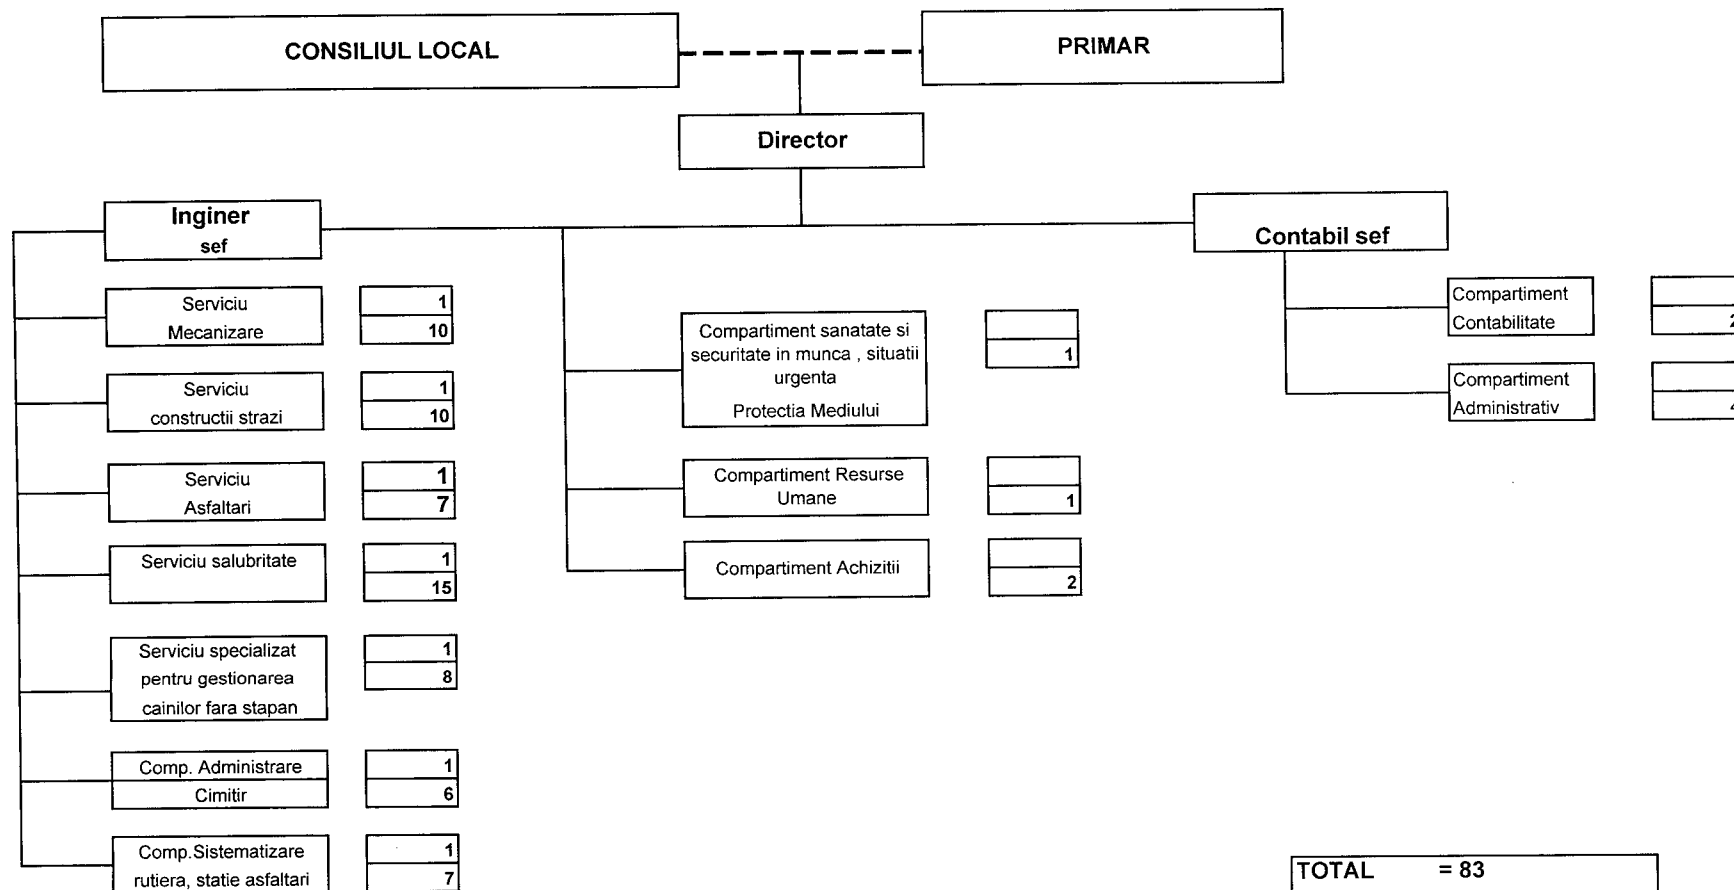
CONSILIUL LOCAL

PRIMAR

Director

Inginer sef

Contabil sef

Serviciu Mecanizare

| 1 |
|---|
| 10 |

Serviciu constructii strazi

| 1 |
|---|
| 10 |

Serviciu Asfaltari

| 1 |
|---|
| 7 |

Serviciu salubritate

| 1 |
|---|
| 15 |

Serviciu specializat pentru gestionarea cainilor fara stapan

| 1 |
|---|
| 8 |

Comp. Administrare Cimitir

| 1 |
|---|
| 6 |

Comp.Sistematizare rutiera, statie asfaltari

| 1 |
|---|
| 7 |

Compartiment sanatate si securitate in munca , situatii urgenta
Protectia Mediului

| |
|---|
| 1 |

Compartiment Resurse Umane

| |
|---|
| 1 |

Compartiment Achizitii

| |
|---|
| 2 |

Compartiment Contabilitate

| |
|---|
| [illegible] |

Compartiment Administrativ

| |
|---|
| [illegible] |

TOTAL = 83